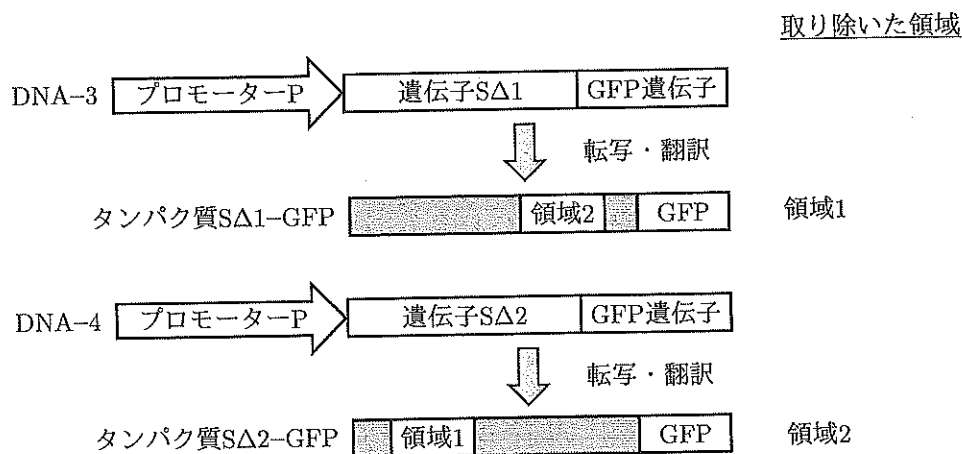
取り除いた領域

DNA−3 プロモーターP 遺伝子S$\Delta$1 GFP遺伝子

転写・翻訳

タンパク質S$\Delta$1−GFP 領域2 GFP 領域1

DNA−4 プロモーターP 遺伝子S$\Delta$2 GFP遺伝子

転写・翻訳

タンパク質S$\Delta$2−GFP 領域1 GFP 領域2